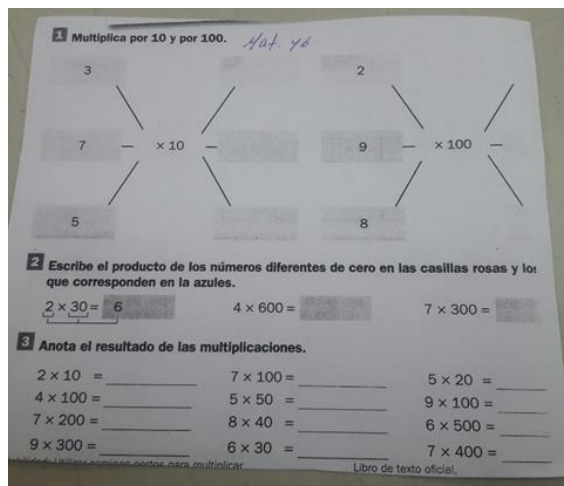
1 Multiplica por 10 y por 100. Mat. 46

3

7 — × 10 —

5

2

9 — × 100 —

8

2 Escribe el producto de los números diferentes de cero en las casillas rosas y los que corresponden en la azules.

$2 \times 30 =$ 6

$4 \times 600 =$

$7 \times 300 =$

3 Anota el resultado de las multiplicaciones.

$2 \times 10 =$ ________

$7 \times 100 =$ ________

$5 \times 20 =$ ________

$4 \times 100 =$ ________

$5 \times 50 =$ ________

$9 \times 100 =$ ________

$7 \times 200 =$ ________

$8 \times 40 =$ ________

$6 \times 500 =$ ________

$9 \times 300 =$ ________

$6 \times 30 =$ ________

$7 \times 400 =$ ________

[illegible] Utiliza caminos cortos para multiplicar

Libro de texto oficial.